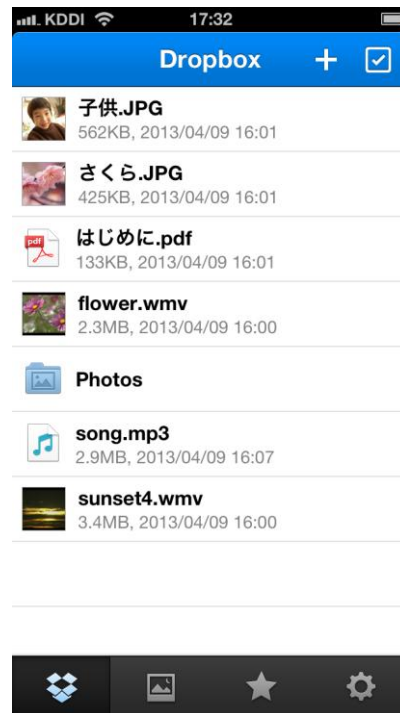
KDDI
17:32
Dropbox
+
子供.JPG
562KB, 2013/04/09 16:01
さくら.JPG
425KB, 2013/04/09 16:01
pdf
はじめに.pdf
133KB, 2013/04/09 16:01
flower.wmv
2.3MB, 2013/04/09 16:00
Photos
song.mp3
2.9MB, 2013/04/09 16:07
sunset4.wmv
3.4MB, 2013/04/09 16:00